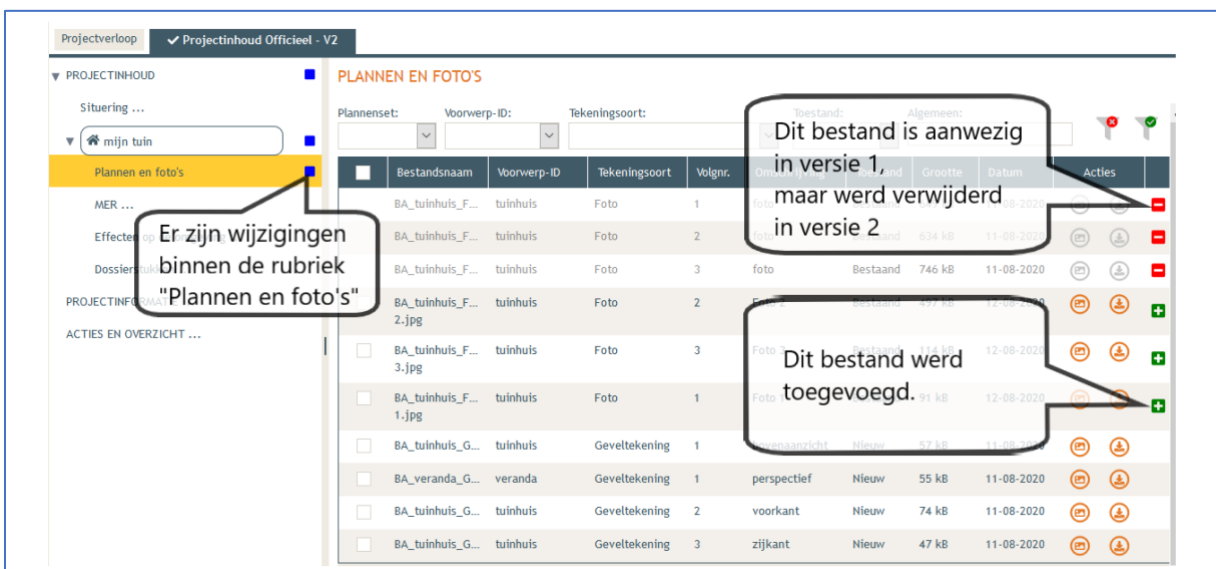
Projectverloop
Projectinhoud Officieel - V2

PROJECTINHOUD
Situering ...
mijn tuin
Plannen en foto's
MER ...
Effecten op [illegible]
Dossierstuk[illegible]
PROJECTINFORMAT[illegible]
ACTIES EN OVERZICHT ...

Er zijn wijzigingen binnen de rubriek "Plannen en foto's"

PLANNEN EN FOTO'S

Plannenset:
Voorwerp-ID:
Tekeningsoort:
Toestand:
Algemeen:

Dit bestand is aanwezig in versie 1, maar werd verwijderd in versie 2

| | Bestandsnaam | Voorwerp-ID | Tekeningsoort | Volgnr. | Omschrijving | Toestand | Grootte | Datum | Acties |
|---|---|---|---|---|---|---|---|---|---|
| | BA_tuinhuis_F... | tuinhuis | Foto | 1 | foto | | | 11-08-2020 | |
| | BA_tuinhuis_F... | tuinhuis | Foto | 2 | foto | Bestaand | 634 kB | 11-08-2020 | |
| | BA_tuinhuis_F... | tuinhuis | Foto | 3 | foto | Bestaand | 746 kB | 11-08-2020 | |
| | BA_tuinhuis_F... 2.jpg | tuinhuis | Foto | 2 | Foto 2 | Bestaand | 497 kB | | |
| | BA_tuinhuis_F... 3.jpg | tuinhuis | Foto | 3 | Foto 3 | Bestaand | 114 kB | 12-08-2020 | |
| | BA_tuinhuis_F... 1.jpg | tuinhuis | Foto | 1 | Foto 1 | | 91 kB | 12-08-2020 | |
| | BA_tuinhuis_G... | tuinhuis | Geveltekening | 1 | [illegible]aanzicht | Nieuw | 57 kB | 11-08-2020 | |
| | BA_veranda_G... | veranda | Geveltekening | 1 | perspectief | Nieuw | 55 kB | 11-08-2020 | |
| | BA_tuinhuis_G... | tuinhuis | Geveltekening | 2 | voorkant | Nieuw | 74 kB | 11-08-2020 | |
| | BA_tuinhuis_G... | tuinhuis | Geveltekening | 3 | zijkant | Nieuw | 47 kB | 11-08-2020 | |

Dit bestand werd toegevoegd.